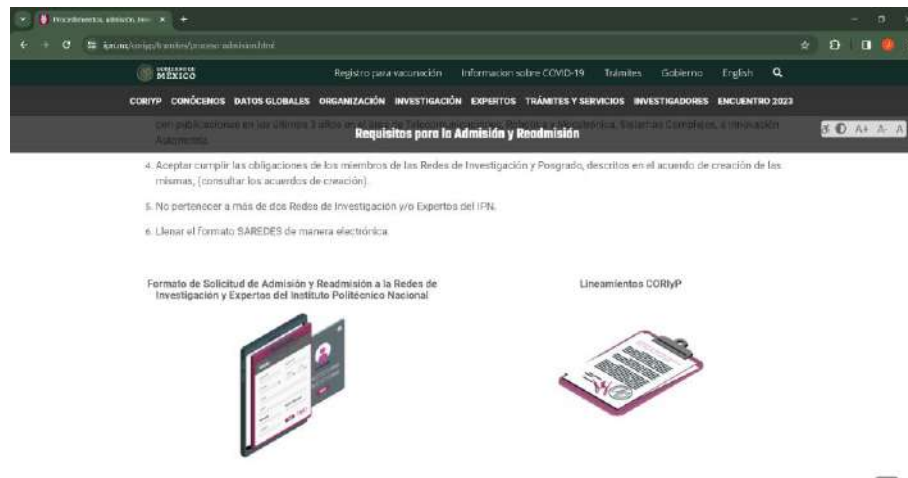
Procedimientos, admisión, rea ×

ipn.mx/coriyp/tramites/proceso-admision.html

GOBIERNO DE MÉXICO

Registro para vacunación   Información sobre COVID-19   Trámites   Gobierno   English

CORIYP   CONÓCENOS   DATOS GLOBALES   ORGANIZACIÓN   INVESTIGACIÓN   EXPERTOS   TRÁMITES Y SERVICIOS   INVESTIGADORES   ENCUENTRO 2023

Requisitos para la Admisión y Readmisión

con publicaciones en los últimos 3 años en el área de Telecomunicaciones, Robótica y Mecatrónica, Sistemas Complejos, e Innovación Automotriz.

A+ A- A

4. Aceptar cumplir las obligaciones de los miembros de las Redes de Investigación y Posgrado, descritos en el acuerdo de creación de las mismas, (consultar los acuerdos de creación).

5. No pertenecer a más de dos Redes de Investigación y/o Expertos del IPN.

6. Llenar el formato SAREDES de manera electrónica.

Formato de Solicitud de Admisión y Readmisión a la Redes de Investigación y Expertos del Instituto Politécnico Nacional

Lineamientos CORIyP